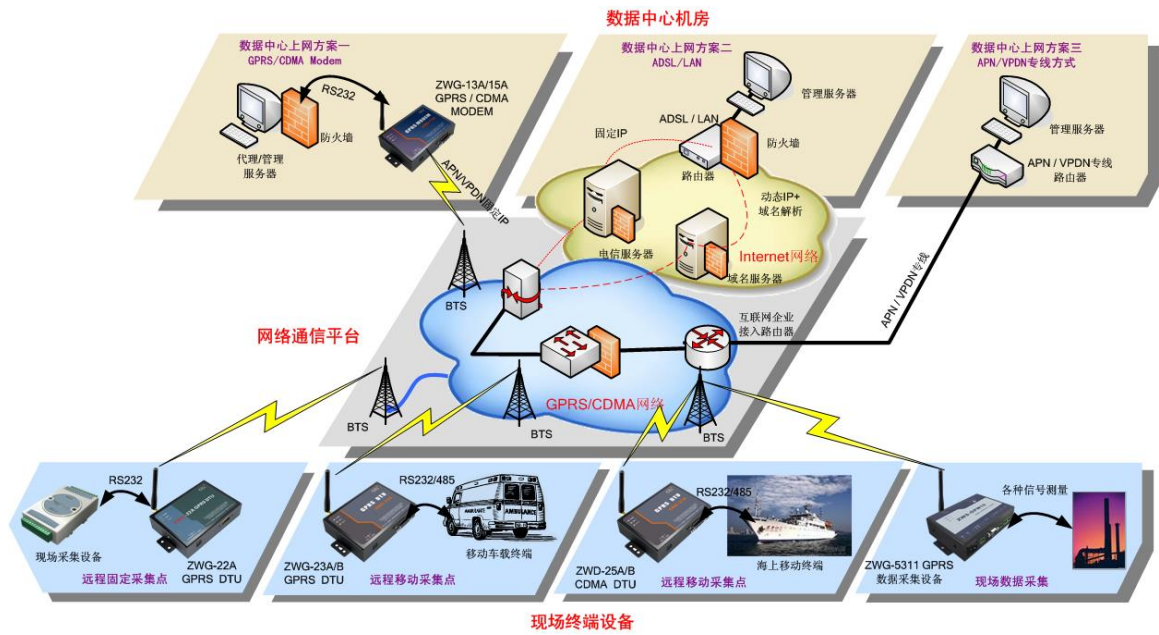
数据中心机房

数据中心上网方案一
GPRS/CDMA Modem

RS232

ZWG-13A/15A
GPRS / CDMA
MODEM

防火墙

代理/管理
服务器

APN/VPDN固定IP

数据中心上网方案二
ADSL/LAN

管理服务器

ADSL / LAN

固定IP

防火墙

路由器

动态IP+
域名解析

电信服务器

域名服务器

Internet网络

数据中心上网方案三
APN/VPDN专线方式

管理服务器

APN / VPDN专线
路由器

APN / VPDN专线

BTS

互联网企业
接入路由器

网络通信平台

BTS

BTS

GPRS/CDMA网络

BTS

RS232

现场采集设备

ZWG-22A
GPRS DTU

远程固定采集点

RS232/485

ZWG-23A/B
GPRS DTU

移动车载终端

远程移动采集点

RS232/485

ZWD-25A/B
CDMA DTU

海上移动终端

远程移动采集点

各种信号测量

ZWG-5311 GPRS
数据采集设备

现场数据采集

现场终端设备